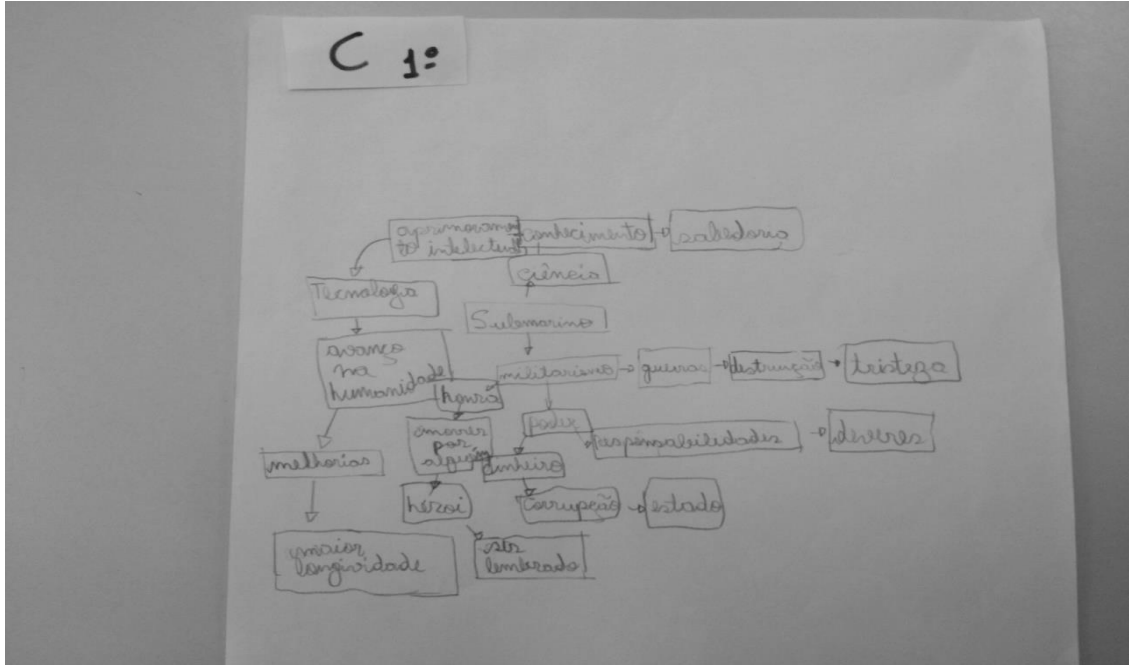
C 1º

aprimoramento intelectual

conhecimento

sabedoria

ciência

Tecnologia

Submarino

avanço na humanidade

militarismo

guerras

destruição

tristeza

honra

poder

morrer por alguém

responsabilidades

deveres

melhorias

dinheiro

herói

corrupção

estado

maior longevidade

ser lembrado